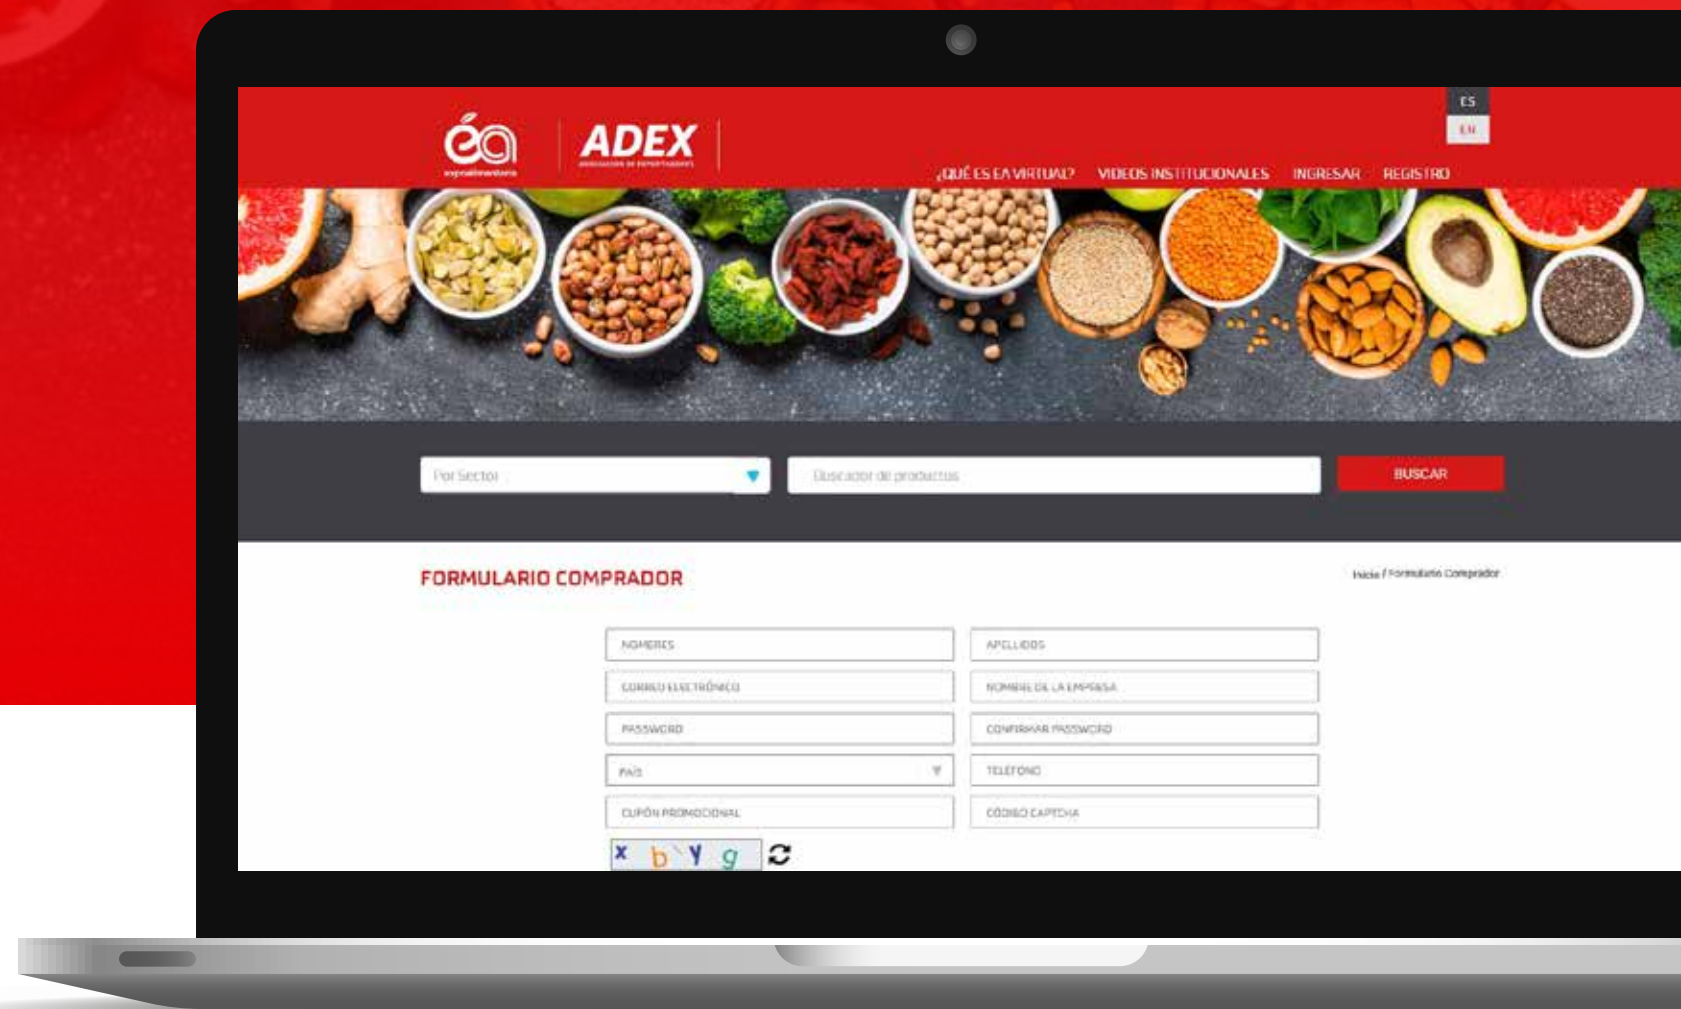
éa
expoalimentaria

ADEX
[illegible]

ES
EN

¿QUÉ ES EA VIRTUAL? VIDEOS INSTITUCIONALES INGRESAR REGISTRO

Por Sector

Buscador de productos

BUSCAR

FORMULARIO COMPRADOR

Inicio / Formulario Comprador

NOMBRES

APELLIDOS

CORREO ELECTRÓNICO

NOMBRE DE LA EMPRESA

PASSWORD

CONFIRMAR PASSWORD

PAÍS

TELÉFONO

CUPÓN PROMOCIONAL

CÓDIGO CAPTCHA

x b Y g